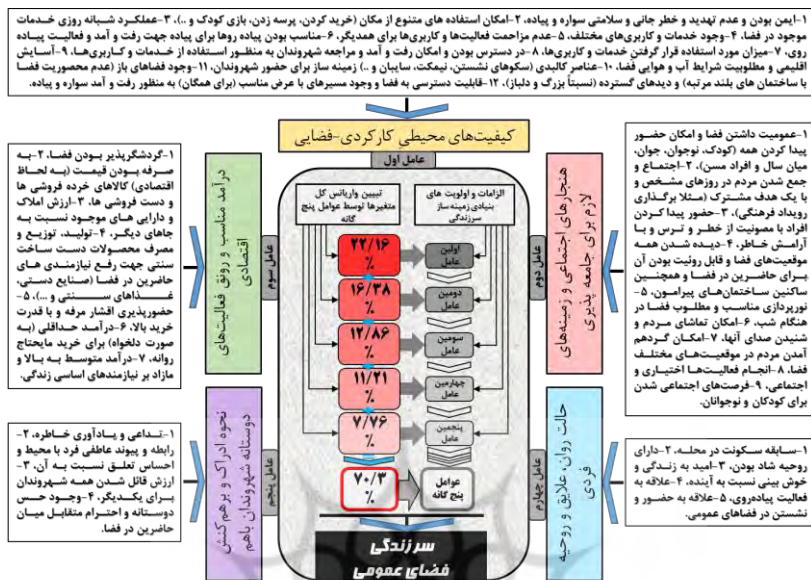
۱-ایمن بودن و عدم تهدید و خطر جانی و سلامتی سواره و پیاده، ۲-امکان استفاده های متنوع از مکان (خرید کردن، پرسه زدن، بازی کودک و ...)، ۳-عملکرد شبانه روزی خدمات موجود در فضا، ۴-وجود خدمات و کاربری‌های مختلف، ۵-عدم مزاحمت فعالیت‌ها و کاربری‌ها برای همدیگر، ۶-مناسب بودن پیاده روها برای پیاده جهت رفت و آمد و فعالیت پیاده روی، ۷-میزان مورد استفاده قرار گرفتن خدمات و کاربری‌ها، ۸-در دسترس بودن و امکان رفت و آمد و مراجعه شهروندان به منظور استفاده از خدمات و کاربری‌ها، ۹-آسایش اقلیمی و مطلوبیت شرایط آب و هوایی فضا، ۱۰-عناصر کالبدی (سکوهای نشستن، نیمکت، سایبان و ...) زمینه ساز برای حضور شهروندان، ۱۱-وجود فضاهای باز (عدم محصوریت فضا با ساختمان‌های بلند مرتبه) و دیدهای گسترده (نسبتاً بزرگ و دلباز)، ۱۲-قابلیت دسترسی به فضا و وجود مسیرهای با عرض مناسب (برای همگان) به منظور رفت و آمد سواره و پیاده.

کیفیت‌های محیطی کارکردی-فضایی

عامل اول

تبیین واریانس کل متغیرها توسط عوامل پنج گانه

الزامات و اولویت های بنیادی زمینه ساز سرزندگی

۲۲/۱۶ %
اولین عامل

۱۶/۳۸ %
دومین عامل

۱۲/۸۶ %
سومین عامل

۱۱/۴۱ %
چهارمین عامل

۷/۷۶ %
پنجمین عامل

۷۰/۳ %
عوامل پنج گانه

سرزندگی فضای عمومی

عامل دوم

هنجارهای اجتماعی و زمینه‌های لازم برای جامعه پذیری

۱-عمومیت داشتن فضا و امکان حضور پیدا کردن همه (کودک، نوجوان، جوان، میان سال و افراد مسن)، ۲-اجتماع و جمع شدن مردم در روزهای مشخص و با یک هدف مشترک (مثلاً برگزاری رویداد فرهنگی)، ۳-حضور پیدا کردن افراد با مصونیت از خطر و ترس و با آرامش خاطر، ۴-دیده شدن همه موقعیت‌های فضا و قابل رؤیت بودن آن برای حاضرین در فضا و همچنین ساکنین ساختمان‌های پیرامون، ۵-نورپردازی مناسب و مطلوب فضا در هنگام شب، ۶-امکان تماشای مردم و شنیدن صدای آنها، ۷-امکان گردهم آمدن مردم در موقعیت‌های مختلف فضا، ۸-انجام فعالیت‌ها اختیاری و اجتماعی، ۹-فرصت‌های اجتماعی شدن برای کودکان و نوجوانان.

عامل سوم

درآمد مناسب و رونق فعالیت‌های اقتصادی

۱-گردشگرپذیر بودن فضا، ۲-به صرفه بودن قیمت (به لحاظ اقتصادی) کالاهای خرده فروشی ها و دست فروش ها، ۳-ارزش املاک و دارایی های موجود نسبت به جاهای دیگر، ۴-تولید، توزیع و مصرف محصولات دست ساخت سنتی جهت رفع نیازمندی های حاضرین در فضا (صنایع دستی، غذاهای سنتی و ...)، ۵-حضورپذیری اقشار مرفه و با قدرت خرید بالا، ۶-درآمد حداقلی (به صورت دلخواه) برای خرید مایحتاج روانه، ۷-درآمد متوسط به بالا و مازاد بر نیازمندهای اساسی زندگی.

عامل چهارم

حالت روان، علایق و روحیه فردی

۱-سابقه سکونت در محله، ۲-دارای روحیه شاد بودن، ۳-امید به زندگی و خوش بینی نسبت به آینده، ۴-علاقه به فعالیت پیاده‌روی، ۵-علاقه به حضور و نشستن در فضاهای عمومی.

عامل پنجم

نحوه ادراک و برهم کنش دوستانه شهروندان باهم

۱-تداعی و یادآوری خاطره، ۲-رابطه و پیوند عاطفی فرد با محیط و احساس تعلق نسبت به آن، ۳-ارزش قائل شدن همه شهروندان برای یکدیگر، ۴-وجود حس دوستانه و احترام متقابل میان حاضرین در فضا.